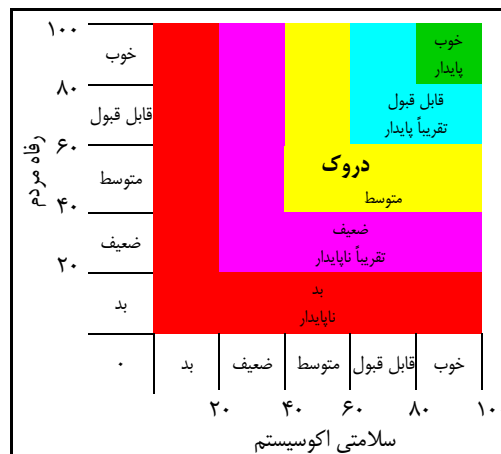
۱۰۰
۸۰
۶۰
۴۰
۲۰
رفاه مردم

خوب
قابل قبول
متوسط
ضعیف
بد

خوب
پایدار

قابل قبول
تقریباً پایدار

دروک
متوسط

ضعیف
تقریباً ناپایدار

بد
ناپایدار

۰
بد
ضعیف
متوسط
قابل قبول
خوب

۲۰
۴۰
۶۰
۸۰
۱۰
سلامتی اکوسیستم